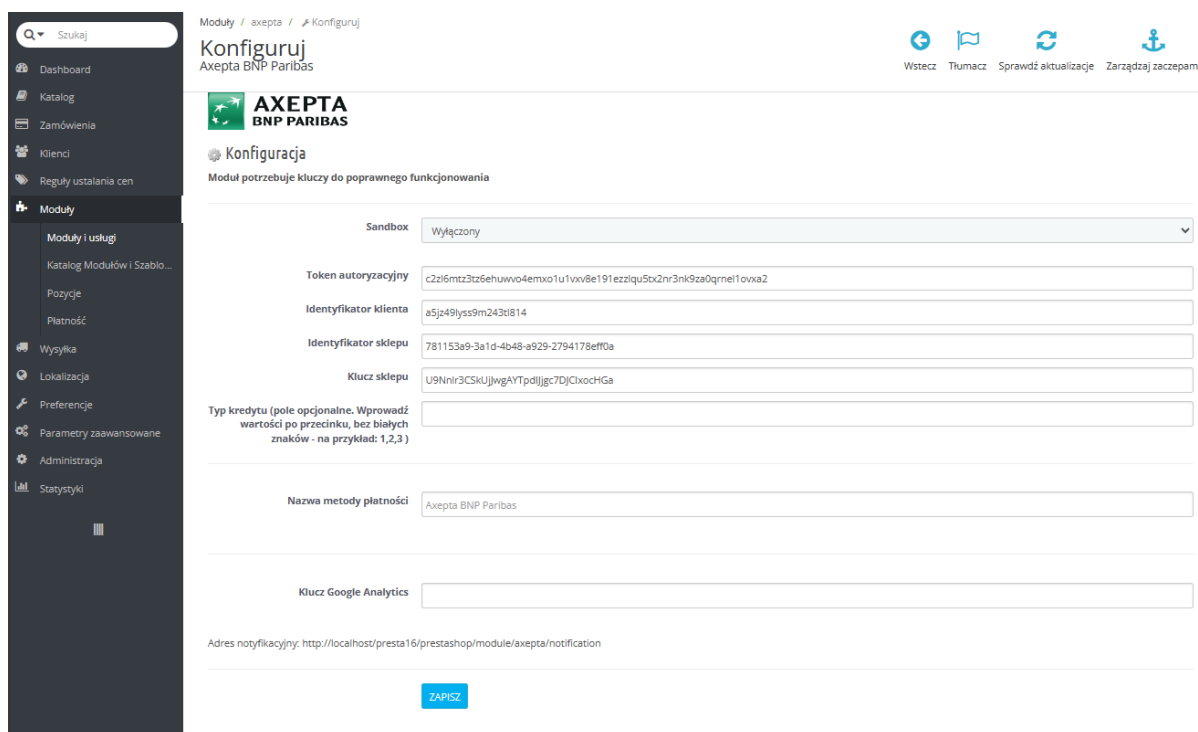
Szukaj

Dashboard
Katalog
Zamówienia
Klienci
Reguły ustalania cen
Moduły
Moduły i usługi
Katalog Modułów i Szablo...
Pozycje
Płatność
Wysyłka
Lokalizacja
Preferencje
Parametry zaawansowane
Administracja
Statystyki

Moduły / axepta / Konfiguruj

Konfiguruj
Axepta BNP Paribas

Wstecz
Tłumacz
Sprawdź aktualizacje
Zarządzaj zaczepami

AXEPTA
BNP PARIBAS

Konfiguracja

Moduł potrzebuje kluczy do poprawnego funkcjonowania

Sandbox
Wyłączony

Token autoryzacyjny
c2zl6mtz3tz6ehuwvo4emxo1u1vxv8e191ezzlqu5tx2nr3nk9za0qrnel1ovxa2

Identyfikator klienta
a5jz49lyss9m243tl814

Identyfikator sklepu
781153a9-3a1d-4b48-a929-2794178eff0a

Klucz sklepu
U9Nnlr3CSkUjJwgAYTpdIJjgc7DJClxocHGa

Typ kredytu (pole opcjonalne. Wprowadź wartości po przecinku, bez białych znaków - na przykład: 1,2,3 )

Nazwa metody płatności
Axepta BNP Paribas

Klucz Google Analytics

Adres notyfikacyjny: http://localhost/presta16/prestashop/module/axepta/notification

ZAPISZ